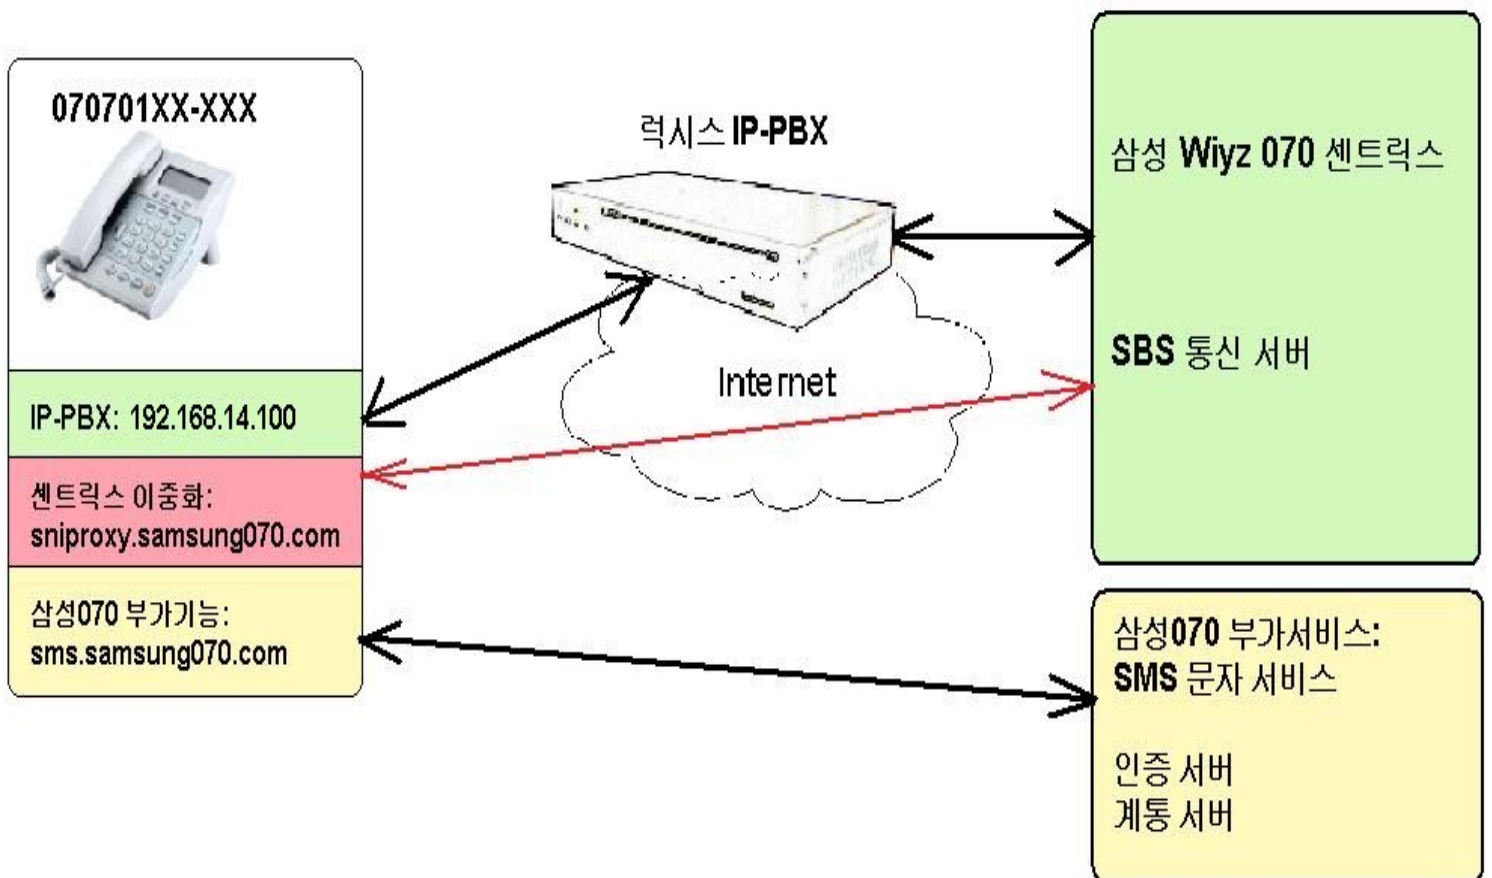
070701XX-XXX

IP-PBX: 192.168.14.100

센트릭스 이중화:
sniproxy.samsung070.com

삼성070 부가기능:
sms.samsung070.com

럭시스 IP-PBX

Internet

삼성 Wiyz 070 센트릭스

SBS 통신 서버

삼성070 부가서비스:
SMS 문자 서비스

인증 서버
계통 서버